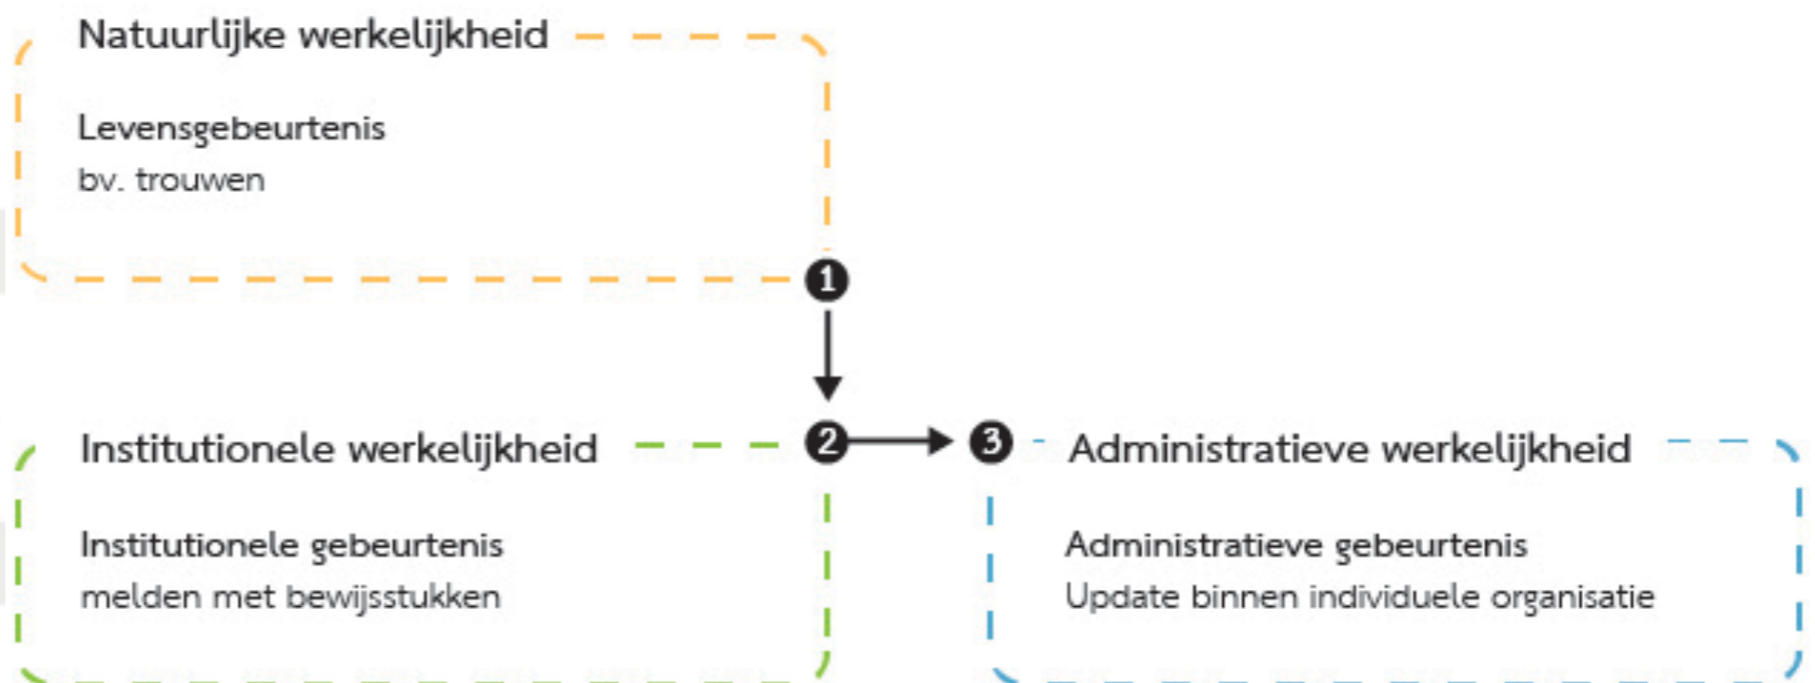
Natuurlijke werkelijkheid

Levensgebeurtenis
bv. trouwen

1

2

3

Institutionele werkelijkheid

Institutionele gebeurtenis
melden met bewijsstukken

Administratieve werkelijkheid

Administratieve gebeurtenis
Update binnen individuele organisatie